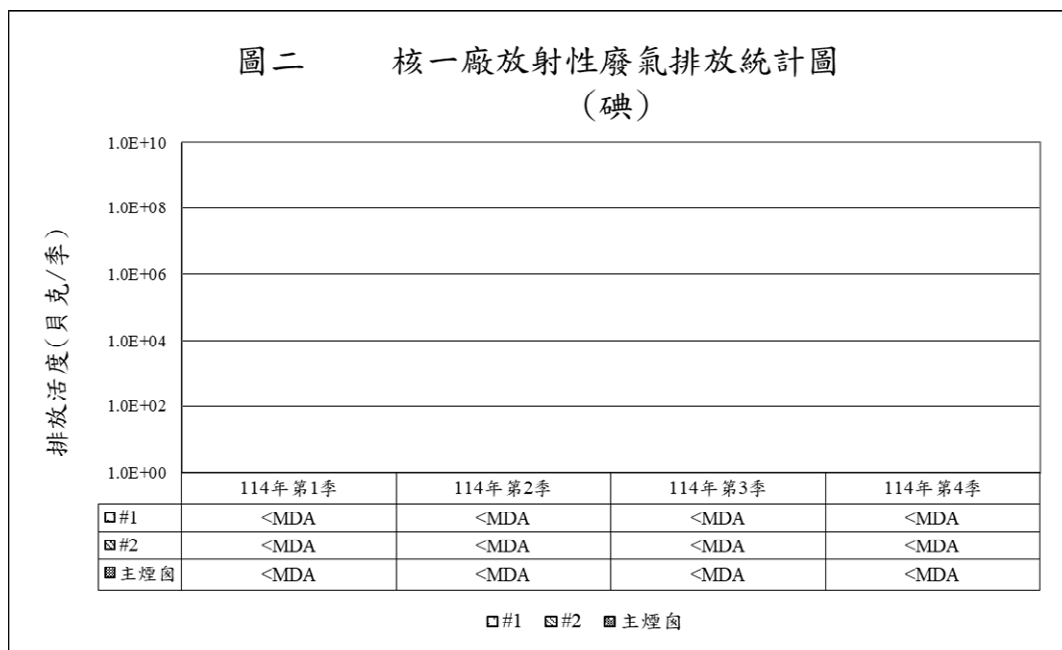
圖二　　核一廠放射性廢氣排放統計圖
（碘）

排放活度（貝克/季）

1.0E+10
1.0E+08
1.0E+06
1.0E+04
1.0E+02
1.0E+00

| | 114年第1季 | 114年第2季 | 114年第3季 | 114年第4季 |
|---|---|---|---|---|
| #1 | <MDA | <MDA | <MDA | <MDA |
| #2 | <MDA | <MDA | <MDA | <MDA |
| 主煙囪 | <MDA | <MDA | <MDA | <MDA |

#1　#2　主煙囪